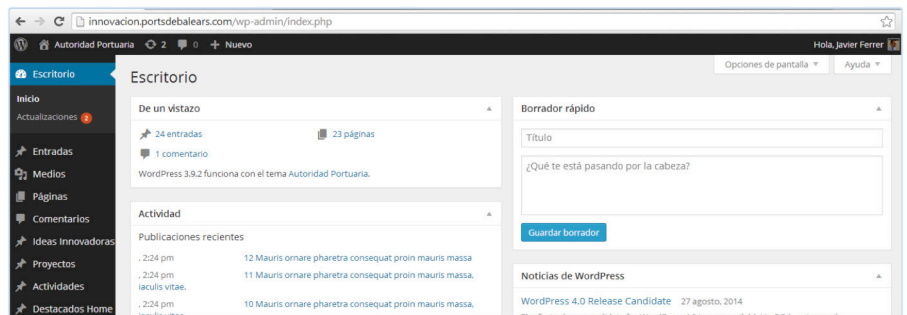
innovacion.portsdebalears.com/wp-admin/index.php

Autoridad Portuaria 2 0 + Nuevo

Hola, Javier Ferrer

Escritorio

Inicio
Actualizaciones 2

Entradas
Medios
Páginas
Comentarios
Ideas Innovadoras
Proyectos
Actividades
Destacados Home

Escritorio

Opciones de pantalla ▼ Ayuda ▼

De un vistazo

24 entradas
23 páginas
1 comentario

WordPress 3.9.2 funciona con el tema Autoridad Portuaria.

Actividad

Publicaciones recientes

, 2:24 pm 12 Mauris ornare pharetra consequat proin mauris massa
, 2:24 pm 11 Mauris ornare pharetra consequat proin mauris massa, iaculis vitae.
, 2:24 pm 10 Mauris ornare pharetra consequat proin mauris massa, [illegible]

Borrador rápido

Título

¿Qué te está pasando por la cabeza?

Guardar borrador

Noticias de WordPress

WordPress 4.0 Release Candidate 27 agosto, 2014